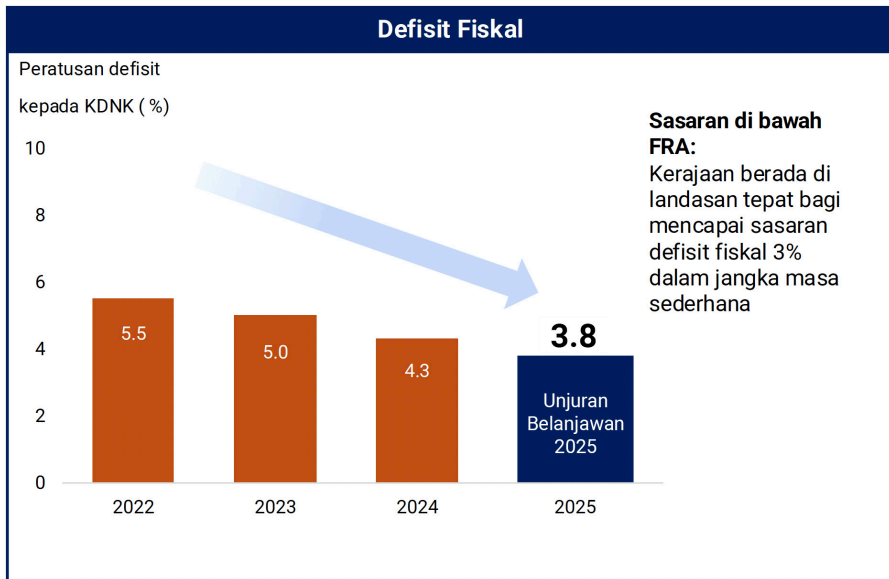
Defisit Fiskal

Peratusan defisit

kepada KDNK ( %)

10
8
6
4
2
0

5.5
5.0
4.3
3.8

Unjuran Belanjawan 2025

2022
2023
2024
2025

Sasaran di bawah FRA:
Kerajaan berada di landasan tepat bagi mencapai sasaran defisit fiskal 3% dalam jangka masa sederhana